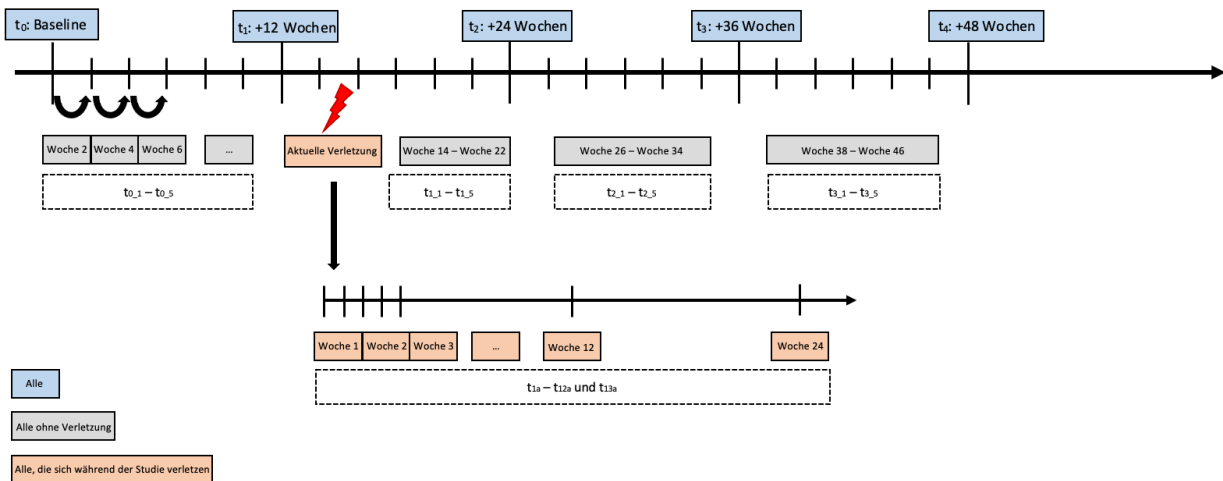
$t_0$: Baseline

$t_1$: +12 Wochen

$t_2$: +24 Wochen

$t_3$: +36 Wochen

$t_4$: +48 Wochen

Woche 2 | Woche 4 | Woche 6 | ...

$t_{0\_1} – t_{0\_5}$

Aktuelle Verletzung

Woche 14 – Woche 22

$t_{1\_1} – t_{1\_5}$

Woche 26 – Woche 34

$t_{2\_1} – t_{2\_5}$

Woche 38 – Woche 46

$t_{3\_1} – t_{3\_5}$

Woche 1 | Woche 2 | Woche 3 | ... | Woche 12 | Woche 24

$t_{1a} – t_{12a}$ und $t_{13a}$

Alle

Alle ohne Verletzung

Alle, die sich während der Studie verletzen